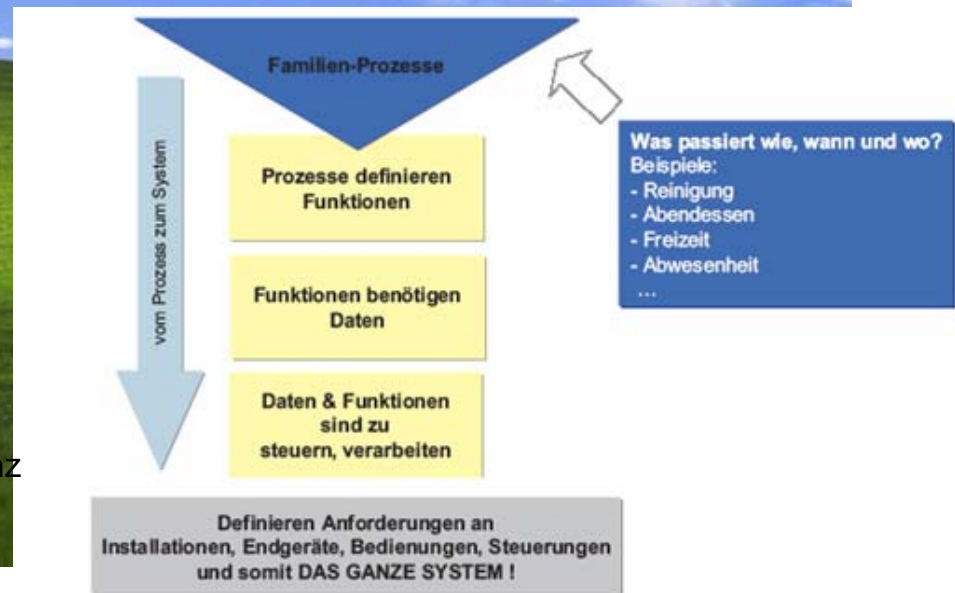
Familien-Prozesse

vom Prozess zum System

Prozesse definieren Funktionen

Funktionen benötigen Daten

Daten & Funktionen sind zu steuern, verarbeiten

Was passiert wie, wann und wo?
Beispiele:
- Reinigung
- Abendessen
- Freizeit
- Abwesenheit
...

iz

Definieren Anforderungen an Installationen, Endgeräte, Bedienungen, Steuerungen und somit DAS GANZE SYSTEM !